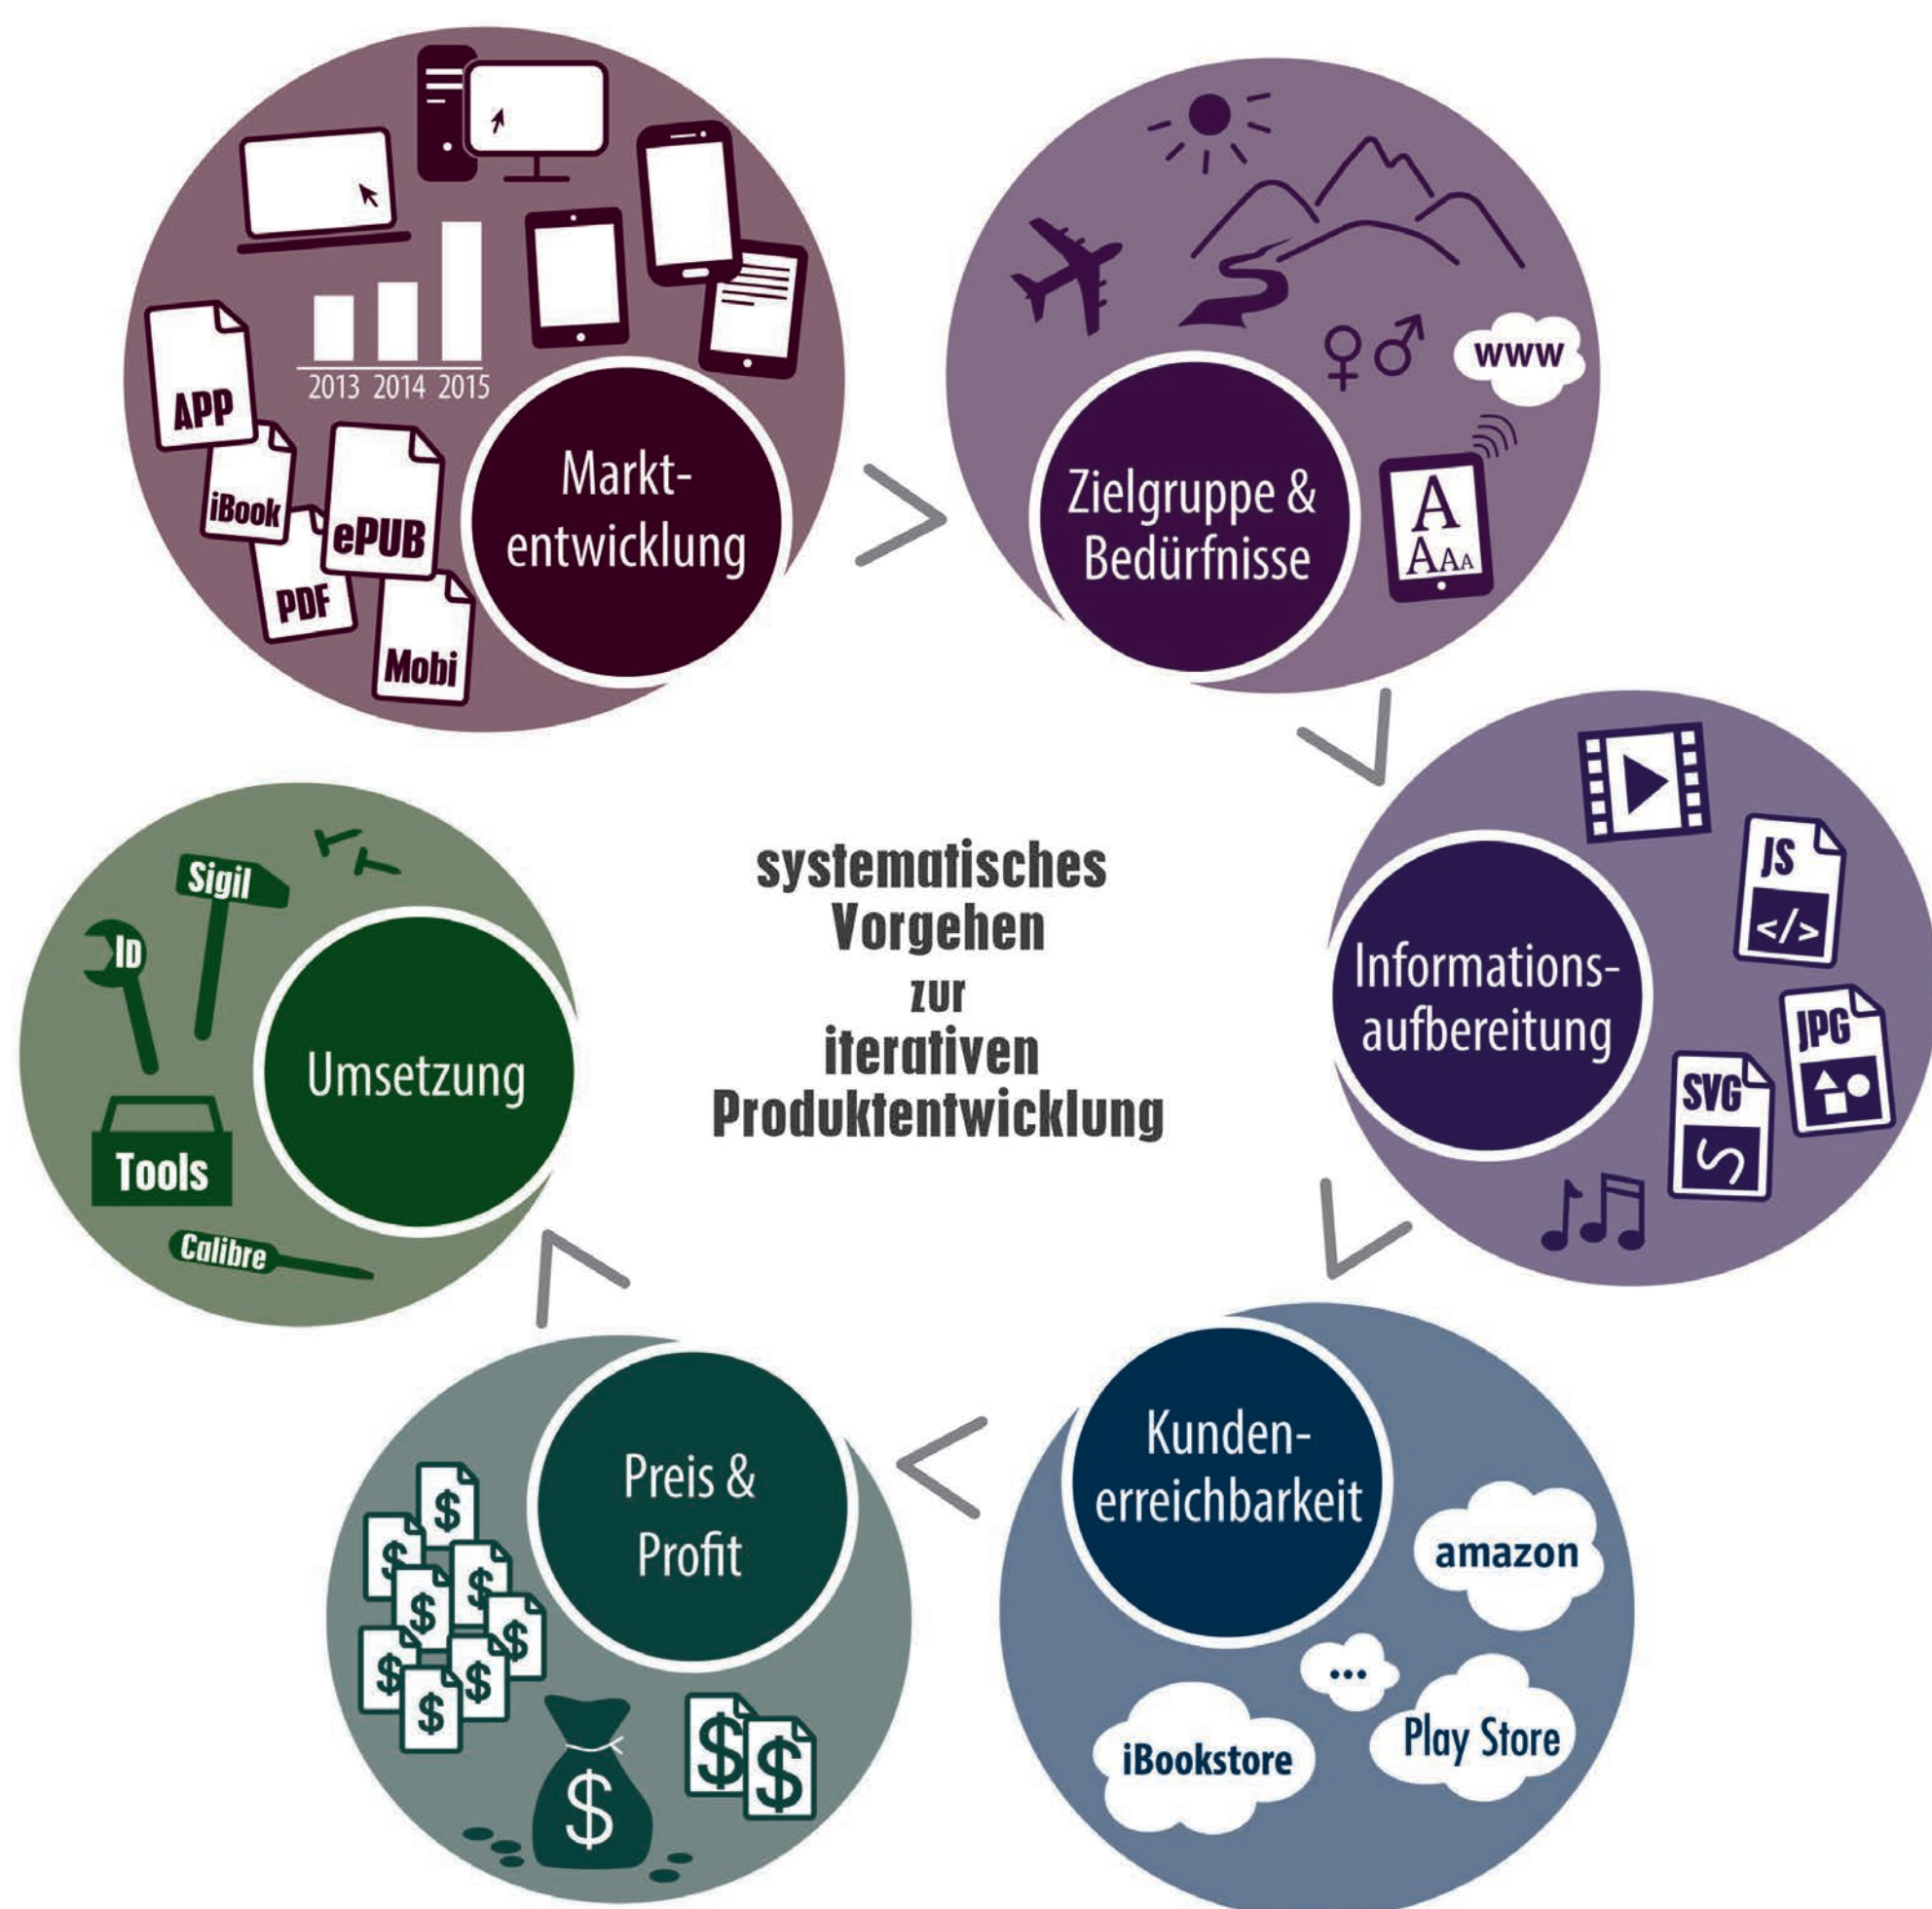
2013 2014 2015

APP

iBook

ePUB

PDF

Mobi

Marktentwicklung

www

A
AAA

Zielgruppe & Bedürfnisse

JS
</>

JPG

SVG

Informationsaufbereitung

systematisches
Vorgehen
zur
iterativen
Produktentwicklung

Sigil

ID

Tools

Calibre

Umsetzung

Kundenerreichbarkeit

amazon

...

iBookstore

Play Store

Preis & Profit

$